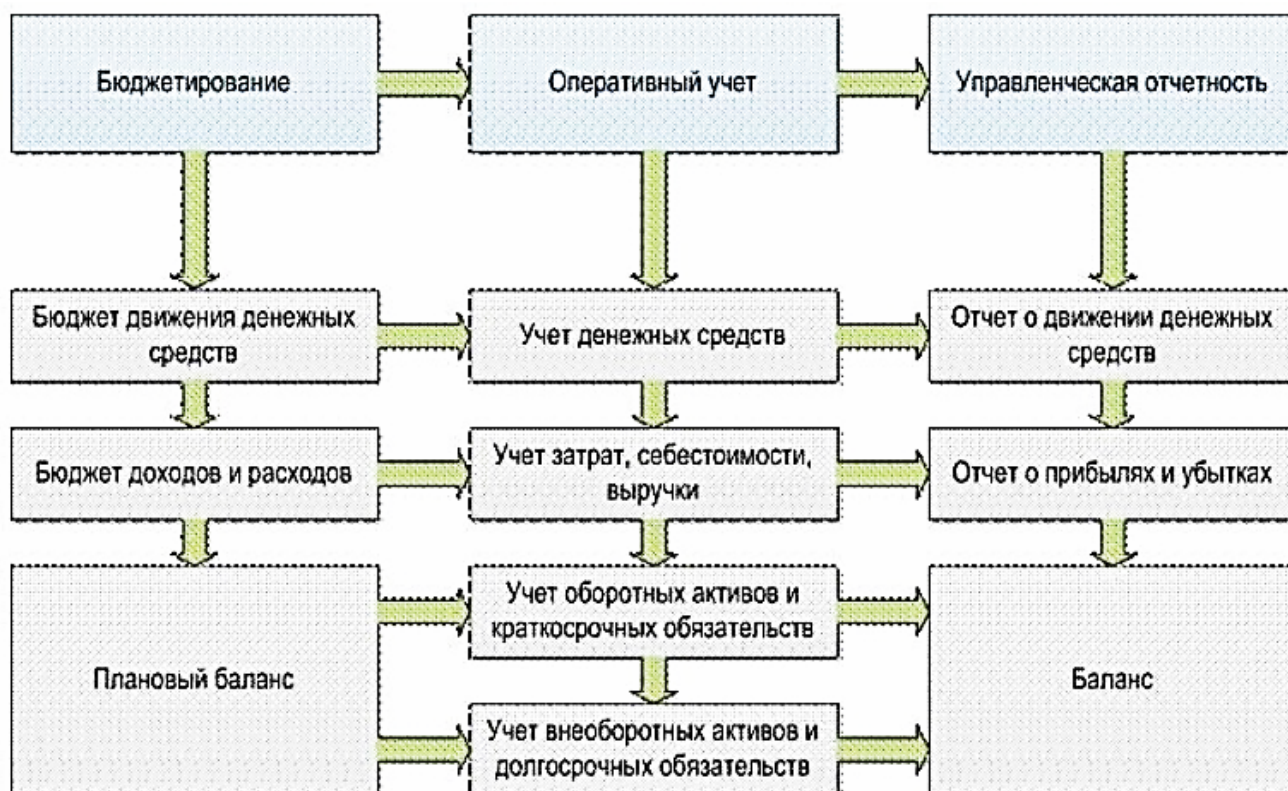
Бюджетирование

Оперативный учет

Управленческая отчетность

Бюджет движения денежных средств

Учет денежных средств

Отчет о движении денежных средств

Бюджет доходов и расходов

Учет затрат, себестоимости, выручки

Отчет о прибылях и убытках

Плановый баланс

Учет оборотных активов и краткосрочных обязательств

Учет внеоборотных активов и долгосрочных обязательств

Баланс